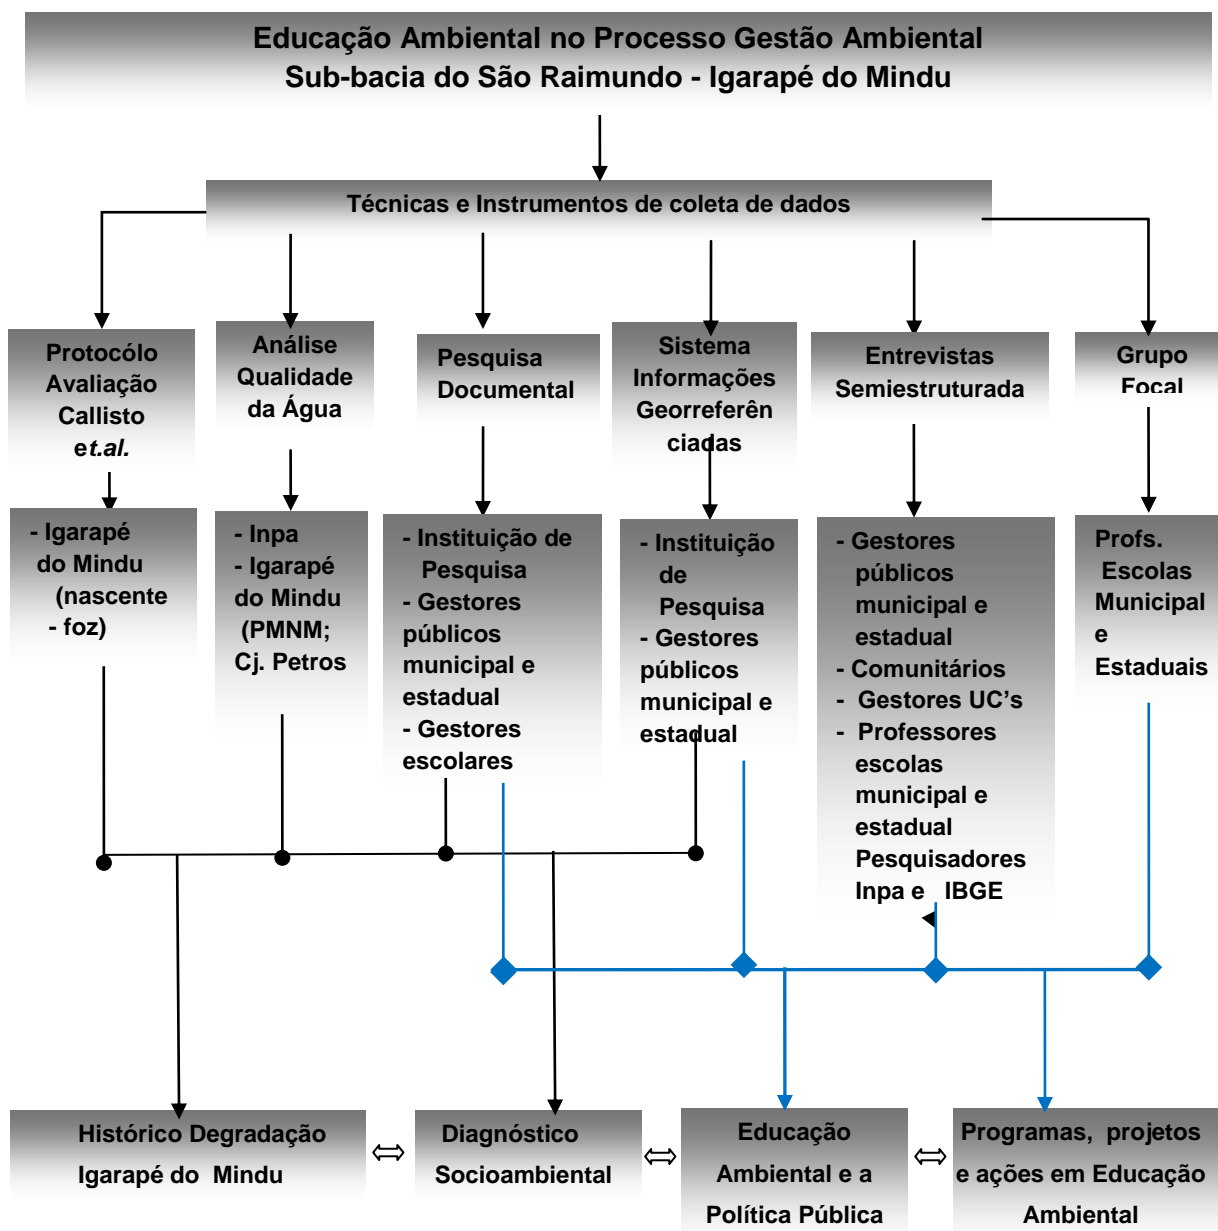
Educação Ambiental no Processo Gestão Ambiental
Sub-bacia do São Raimundo - Igarapé do Mindu

Técnicas e Instrumentos de coleta de dados

Protocólo Avaliação Callisto et.al.

Análise Qualidade da Água

Pesquisa Documental

Sistema Informações Georreferênciadas

Entrevistas Semiestruturada

Grupo Focal

- Igarapé do Mindu (nascente - foz)

- Inpa
- Igarapé do Mindu (PMNM; Cj. Petros

- Instituição de Pesquisa
- Gestores públicos municipal e estadual
- Gestores escolares

- Instituição de Pesquisa
- Gestores públicos municipal e estadual

- Gestores públicos municipal e estadual
- Comunitários
- Gestores UC's
- Professores escolas municipal e estadual
Pesquisadores Inpa e IBGE

Profs. Escolas Municipal e Estaduais

Histórico Degradação Igarapé do Mindu

⟺

Diagnóstico Socioambiental

⟺

Educação Ambiental e a Política Pública

⟺

Programas, projetos e ações em Educação Ambiental